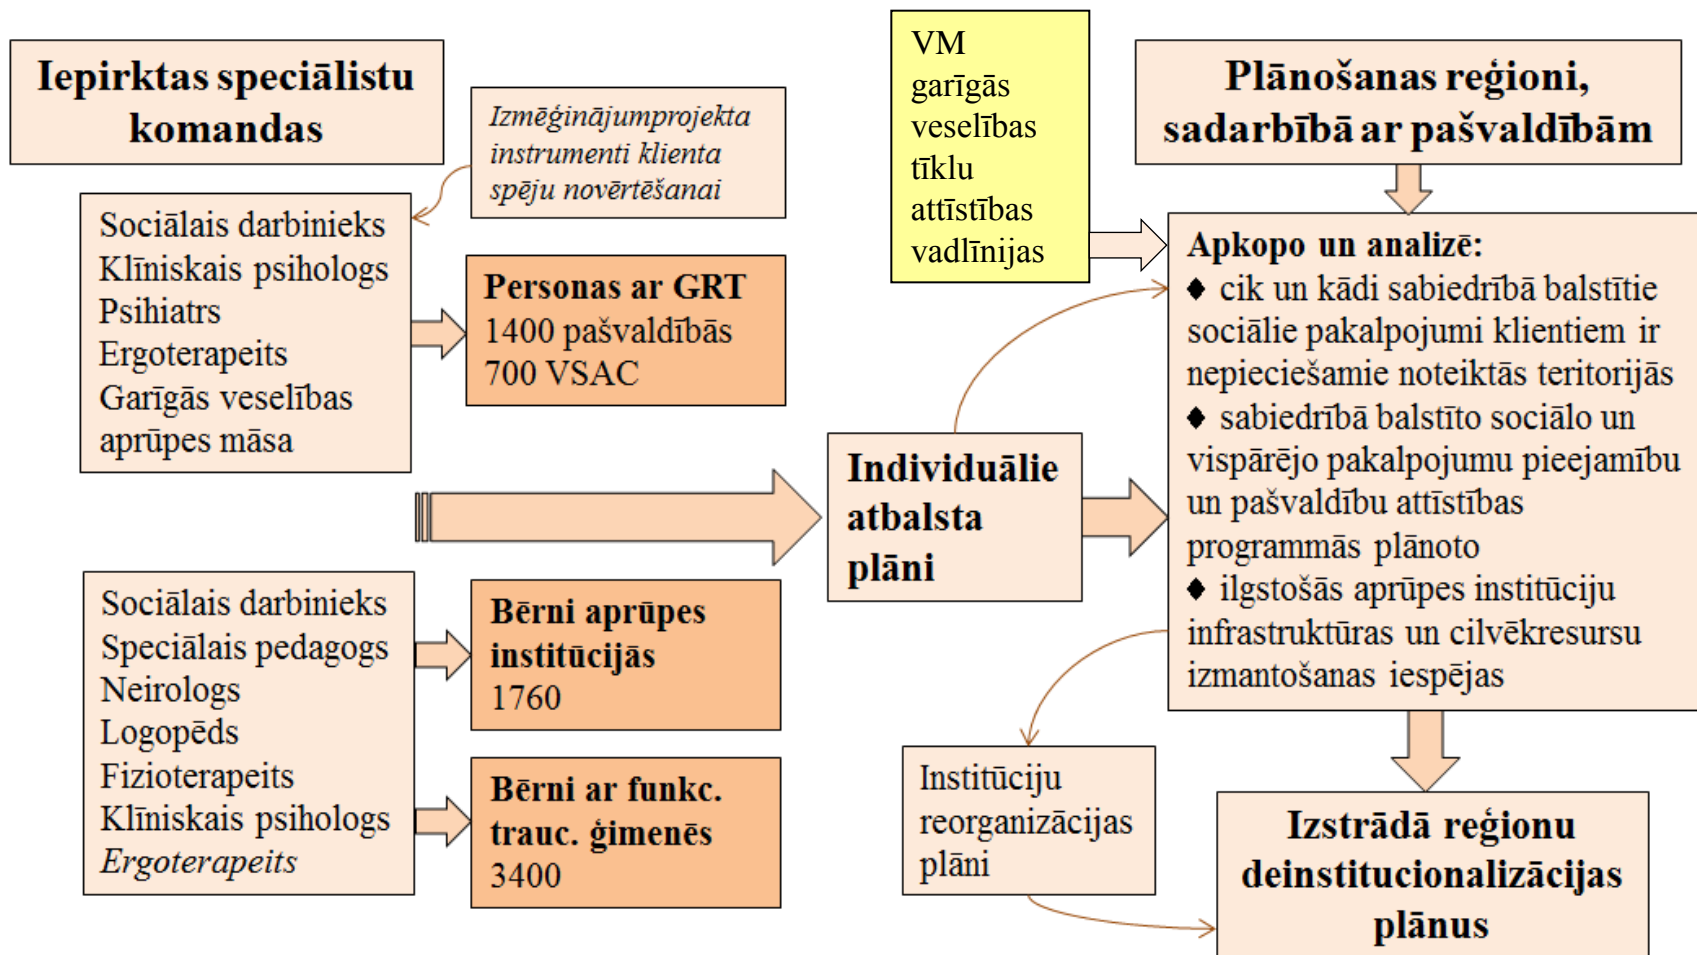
Iepirktas speciālistu komandas

Izmēģinājumprojekta instrumenti klienta spēju novērtēšanai

Sociālais darbinieks
Klīniskais psihologs
Psihiatrs
Ergoterapeits
Garīgās veselības aprūpes māsa

Personas ar GRT
1400 pašvaldībās
700 VSAC

Sociālais darbinieks
Speciālais pedagogs
Neirologs
Logopēds
Fizioterapeits
Klīniskais psihologs
Ergoterapeits

Bērni aprūpes institūcijās
1760

Bērni ar funkc. trauc. ģimenēs
3400

VM garīgās veselības tīklu attīstības vadlīnijas

Plānošanas reģioni, sadarbībā ar pašvaldībām

Individuālie atbalsta plāni

Apkopo un analizē:
♦ cik un kādi sabiedrībā balstītie sociālie pakalpojumi klientiem ir nepieciešamie noteiktās teritorijās
♦ sabiedrībā balstīto sociālo un vispārējo pakalpojumu pieejamību un pašvaldību attīstības programmās plānoto
♦ ilgstošās aprūpes institūciju infrastruktūras un cilvēkresursu izmantošanas iespējas

Institūciju reorganizācijas plāni

Izstrādā reģionu deinstitucionalizācijas plānus